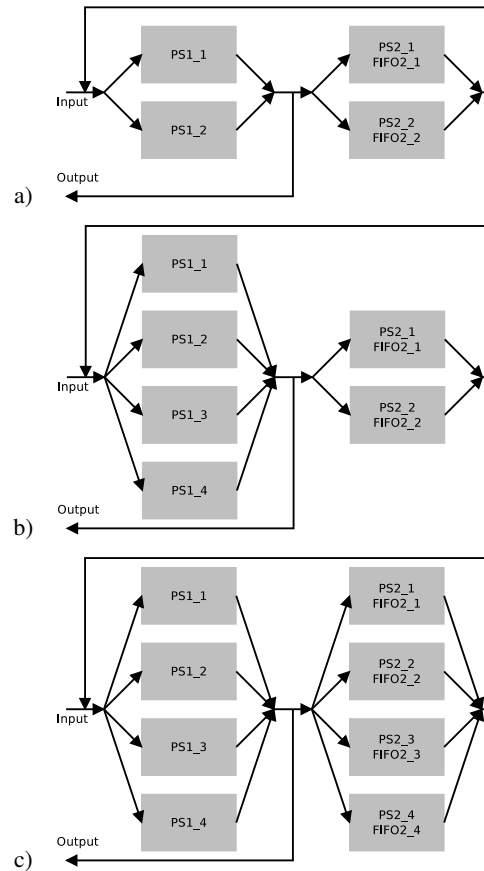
PS1_1

PS1_2

PS2_1
FIFO2_1

PS2_2
FIFO2_2

Input

Output

a)

PS1_1

PS1_2

PS1_3

PS1_4

PS2_1
FIFO2_1

PS2_2
FIFO2_2

Input

Output

b)

PS1_1

PS1_2

PS1_3

PS1_4

PS2_1
FIFO2_1

PS2_2
FIFO2_2

PS2_3
FIFO2_3

PS2_4
FIFO2_4

Input

Output

c)